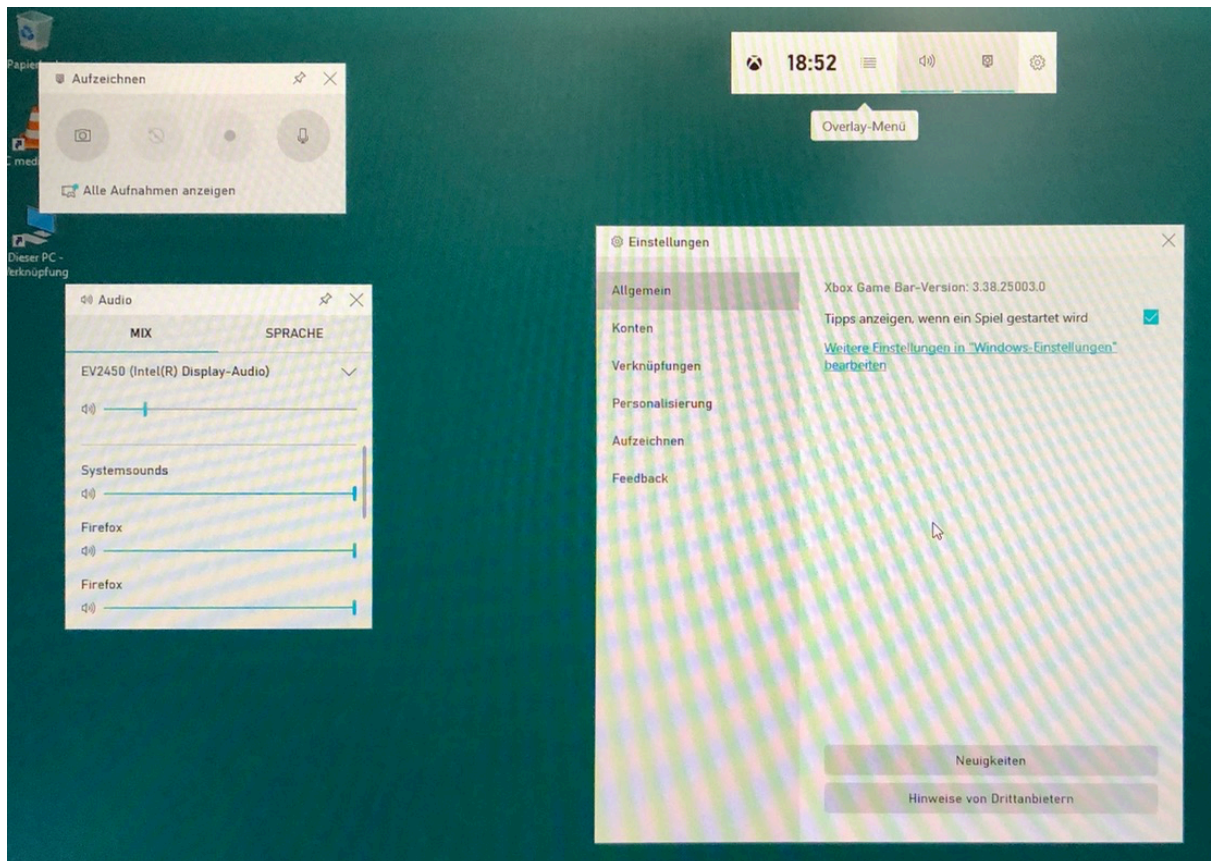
Papier

C med

Dieser PC - Verknüpfung

Aufzeichnen

Alle Aufnahmen anzeigen

18:52

Overlay-Menü

Audio

MIX

SPRACHE

EV2450 (Intel(R) Display-Audio)

Systemsounds

Firefox

Firefox

Einstellungen

Allgemein

Konten

Verknüpfungen

Personalisierung

Aufzeichnen

Feedback

Xbox Game Bar-Version: 3.38.25003.0

Tipps anzeigen, wenn ein Spiel gestartet wird

Weitere Einstellungen in "Windows-Einstellungen" bearbeiten

Neuigkeiten

Hinweise von Drittanbietern